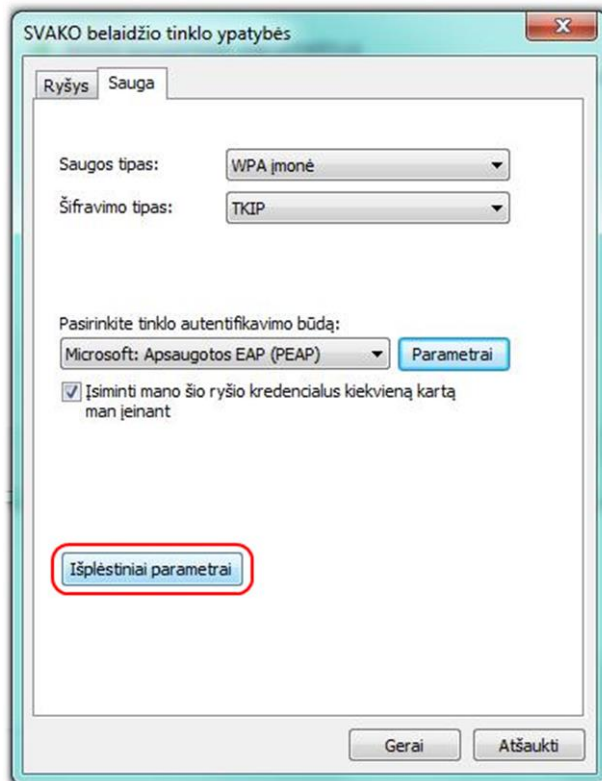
SVAKO belaidžio tinklo ypatybės

Ryšys
Sauga

Saugos tipas:
WPA įmonė

Šifravimo tipas:
TKIP

Pasirinkite tinklo autentifikavimo būdą:
Microsoft: Apsaugotos EAP (PEAP)
Parametrai

Įsiminti mano šio ryšio kredencialus kiekvieną kartą man įeinant

Išplėstiniai parametrai

Gerai
Atšaukti